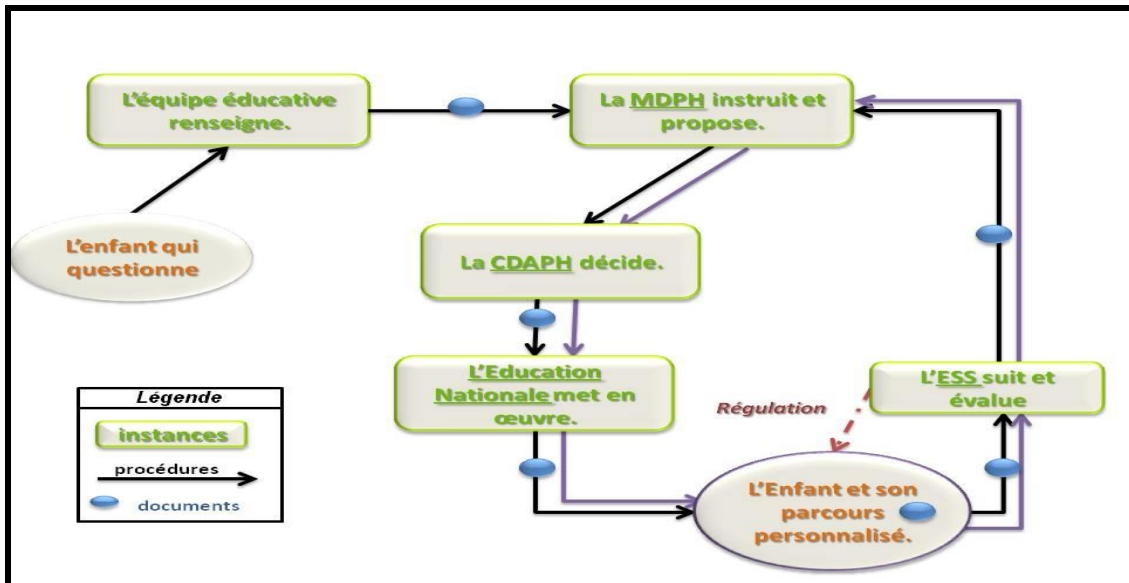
L'équipe éducative renseigne.

La MDPH instruit et propose.

L'enfant qui questionne

La CDAPH décide.

L'Education Nationale met en œuvre.

L'ESS suit et évalue

Régulation

L'Enfant et son parcours personnalisé.

Légende

instances

procédures

documents